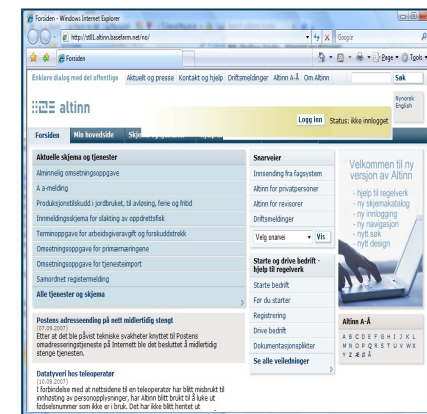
Forsiden - Windows Internet Explorer

http://stil1.altinn.basefarm.net/no/

Google

Forsiden

Page

Tools

Enklere dialog med det offentlige | Aktuelt og presse | Kontakt og hjelp | Driftsmeldinger | Altinn A-Å | Om Altinn

Søk

altinn

Nynorsk
English

Logg inn Status: ikke innlogget

Forsiden | Min hovedside | Skje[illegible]

Aktuelle skjema og tjenester

Alminnelig omsetningsoppgave

A a-melding

Produksjonstilskudd i jordbruket, til avløsning, ferie og fritid

Innmeldingsskjema for slakting av oppdrettsfisk

Terminoppgave for arbeidsgiveravgift og forskuddstrekk

Omsetningsoppgave for primærnæringene

Omsetningsoppgave for tjenesteimport

Samordnet registermelding

Alle tjenester og skjema

Snarveier

Innsending fra fagsystem

Altinn for privatpersoner

Altinn for revisorer

Driftsmeldinger

Velg snarvei Vis

Starte og drive bedrift - hjelp til regelverk

Starte bedrift

Før du starter

Registrering

Drive bedrift

Dokumentasjonsplikter

Se alle veiledninger

Velkommen til ny versjon av Altinn

- hjelp til regelverk
- ny skjemakatalog
- ny innlogging
- ny navigasjon
- nytt søk
- nytt design

Altinn A-Å

A B C D E F G H I J K L
M N O P Q R S T U V W X
Y Z Æ Ø Å

Postens adresseending på nett midlertidig stengt
(07.09.2007)
Etter at det ble påvist tekniske svakheter knyttet til Postens omadresseringsjeneste på Internett ble det besluttet å midlertidig stenge tjenesten.

Datatyveri hos teleoperatør
(10.08.2007)
I forbindelse med at nettsidene til en teleoperatør har blitt misbrukt til innhenting av personopplysninger, har Altinn blitt brukt til å luke ut fødselsnummer som ikke er i bruk. Det har ikke blitt hentet ut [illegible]